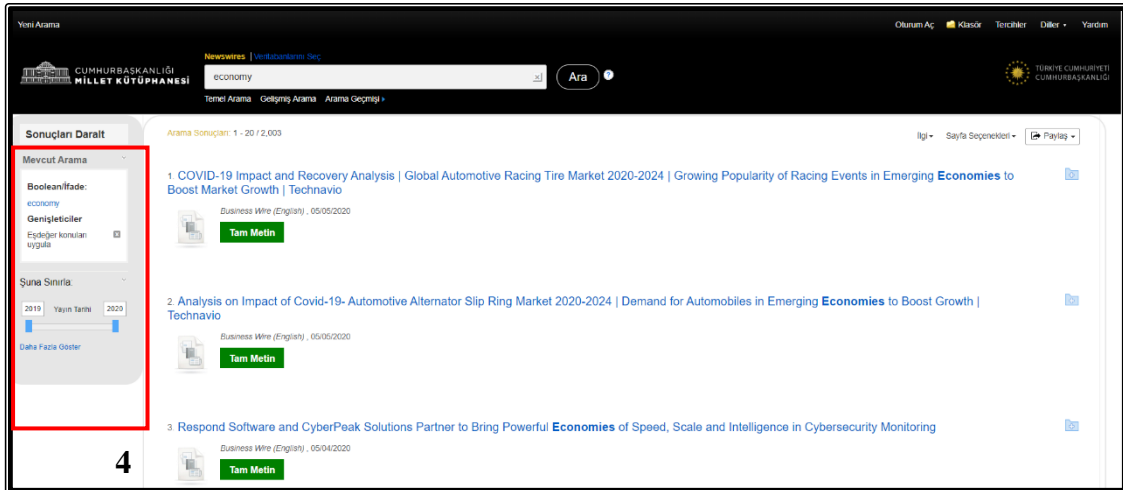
Yeni Arama

Oturum Aç Klasör Tercihler Diller Yardım

CUMHURBAŞKANLIĞI MİLLET KÜTÜPHANESİ

Newswires | Veritabanlarını Seç

economy

Ara

Temel Arama Gelişmiş Arama Arama Geçmişi

TÜRKİYE CUMHURİYETİ CUMHURBAŞKANLIĞI

Sonuçları Daralt

Mevcut Arama

Boolean/İfade:

economy

Genişleticiler

Eşdeğer konuları uygula

Şuna Sınırla:

2019 Yayın Tarihi 2020

Daha Fazla Göster

4

Arama Sonuçları: 1 - 20 / 2,003

İlgi Sayfa Seçenekleri Paylaş

1. COVID-19 Impact and Recovery Analysis | Global Automotive Racing Tire Market 2020-2024 | Growing Popularity of Racing Events in Emerging Economies to Boost Market Growth | Technavio

Business Wire (English) , 05/05/2020

Tam Metin

2. Analysis on Impact of Covid-19- Automotive Alternator Slip Ring Market 2020-2024 | Demand for Automobiles in Emerging Economies to Boost Growth | Technavio

Business Wire (English) , 05/05/2020

Tam Metin

3. Respond Software and CyberPeak Solutions Partner to Bring Powerful Economies of Speed, Scale and Intelligence in Cybersecurity Monitoring

Business Wire (English) , 05/04/2020

Tam Metin